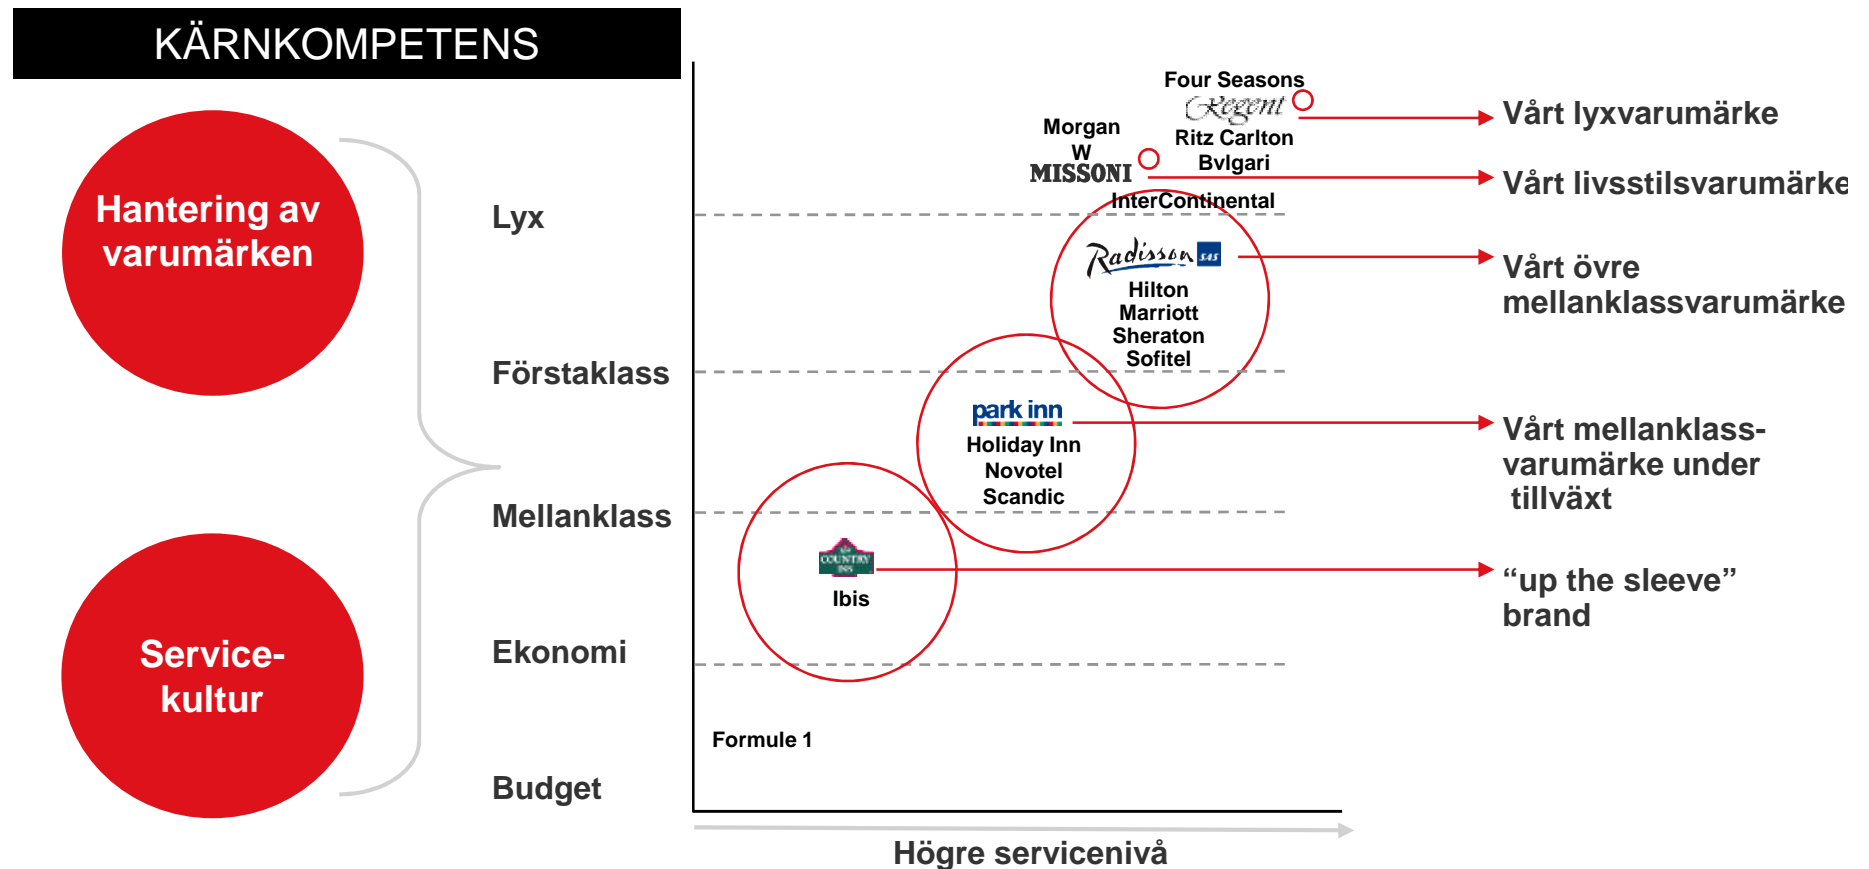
KÄRNKOMPETENS

Hantering av varumärken

Service-kultur

Lyx

Förstaklass

Mellanklass

Ekonomi

Budget

Four Seasons
Regent
Ritz Carlton
Bvlgari

Morgan
W
MISSONI

InterContinental

Radisson SAS
Hilton
Marriott
Sheraton
Sofitel

park inn
Holiday Inn
Novotel
Scandic

COUNTRY INNS
Ibis

Formule 1

Högre servicenivå

Vårt lyxvarumärke

Vårt livsstilsvarumärke

Vårt övre mellanklassvarumärke

Vårt mellanklass-varumärke under tillväxt

“up the sleeve” brand